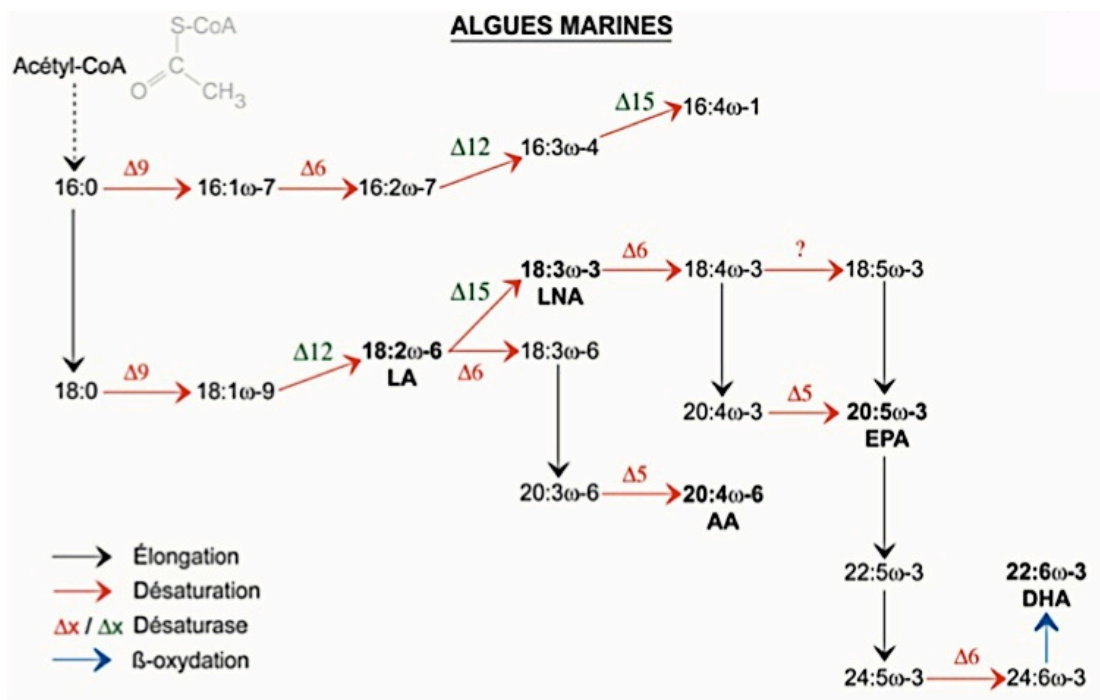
ALGUES MARINES

S-CoA
C
O
CH$_3$

Acétyl-CoA

16:0 $\Delta9$ 16:1ω-7 $\Delta6$ 16:2ω-7 $\Delta12$ 16:3ω-4 $\Delta15$ 16:4ω-1

18:0 $\Delta9$ 18:1ω-9 $\Delta12$ 18:2ω-6 LA

$\Delta15$ 18:3ω-3 LNA $\Delta6$ 18:4ω-3 ? 18:5ω-3

$\Delta6$ 18:3ω-6

20:4ω-3 $\Delta5$ 20:5ω-3 EPA

20:3ω-6 $\Delta5$ 20:4ω-6 AA

22:5ω-3

22:6ω-3 DHA

24:5ω-3 $\Delta6$ 24:6ω-3

Élongation
Désaturation
$\Delta$x / $\Delta$x Désaturase
ß-oxydation